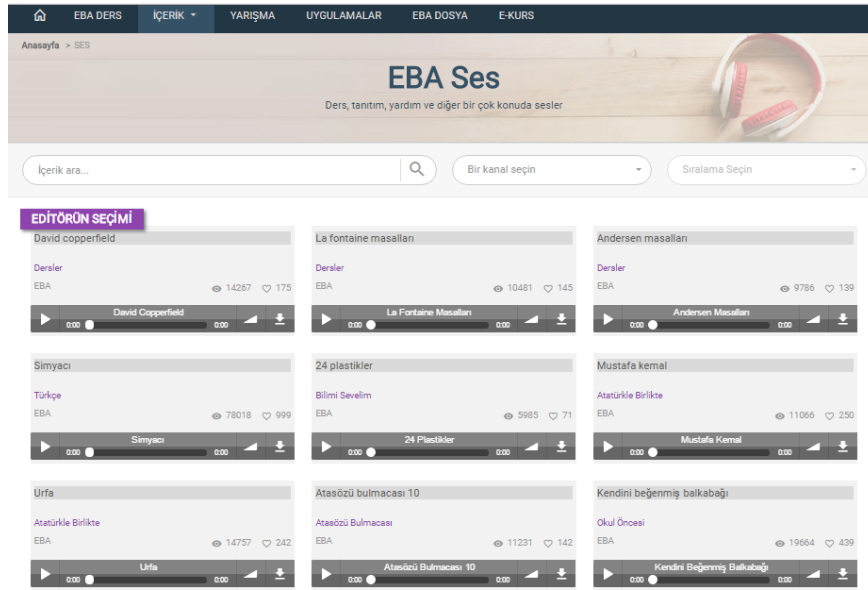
EBA DERS İÇERİK YARIŞMA UYGULAMALAR EBA DOSYA E-KURS

Anasayfa > SES

EBA Ses

Ders, tanıtım, yardım ve diğer bir çok konuda sesler

İçerik ara...

Bir kanal seçin

Sıralama Seçin

EDİTÖRÜN SEÇİMİ

David copperfield
Dersler
EBA 14267 175
David Copperfield
0:00 0:00

La fontaine masalları
Dersler
EBA 10481 145
La Fontaine Masalları
0:00 0:00

Andersen masalları
Dersler
EBA 9786 139
Andersen Masalları
0:00 0:00

Simyacı
Türkçe
EBA 78018 999
Simyacı
0:00 0:00

24 plastikler
Bilimi Sevelim
EBA 5985 71
24 Plastikler
0:00 0:00

Mustafa kemal
Atatürkle Birlikte
EBA 11066 250
Mustafa Kemal
0:00 0:00

Urfa
Atatürkle Birlikte
EBA 14757 242
Urfa
0:00 0:00

Atasözü bulmacası 10
Atasözü Bulmacası
EBA 11231 142
Atasözü Bulmacası 10
0:00 0:00

Kendini beğenmiş balkabağı
Okul Öncesi
EBA 19664 439
Kendini Beğenmiş Balkabağı
0:00 0:00